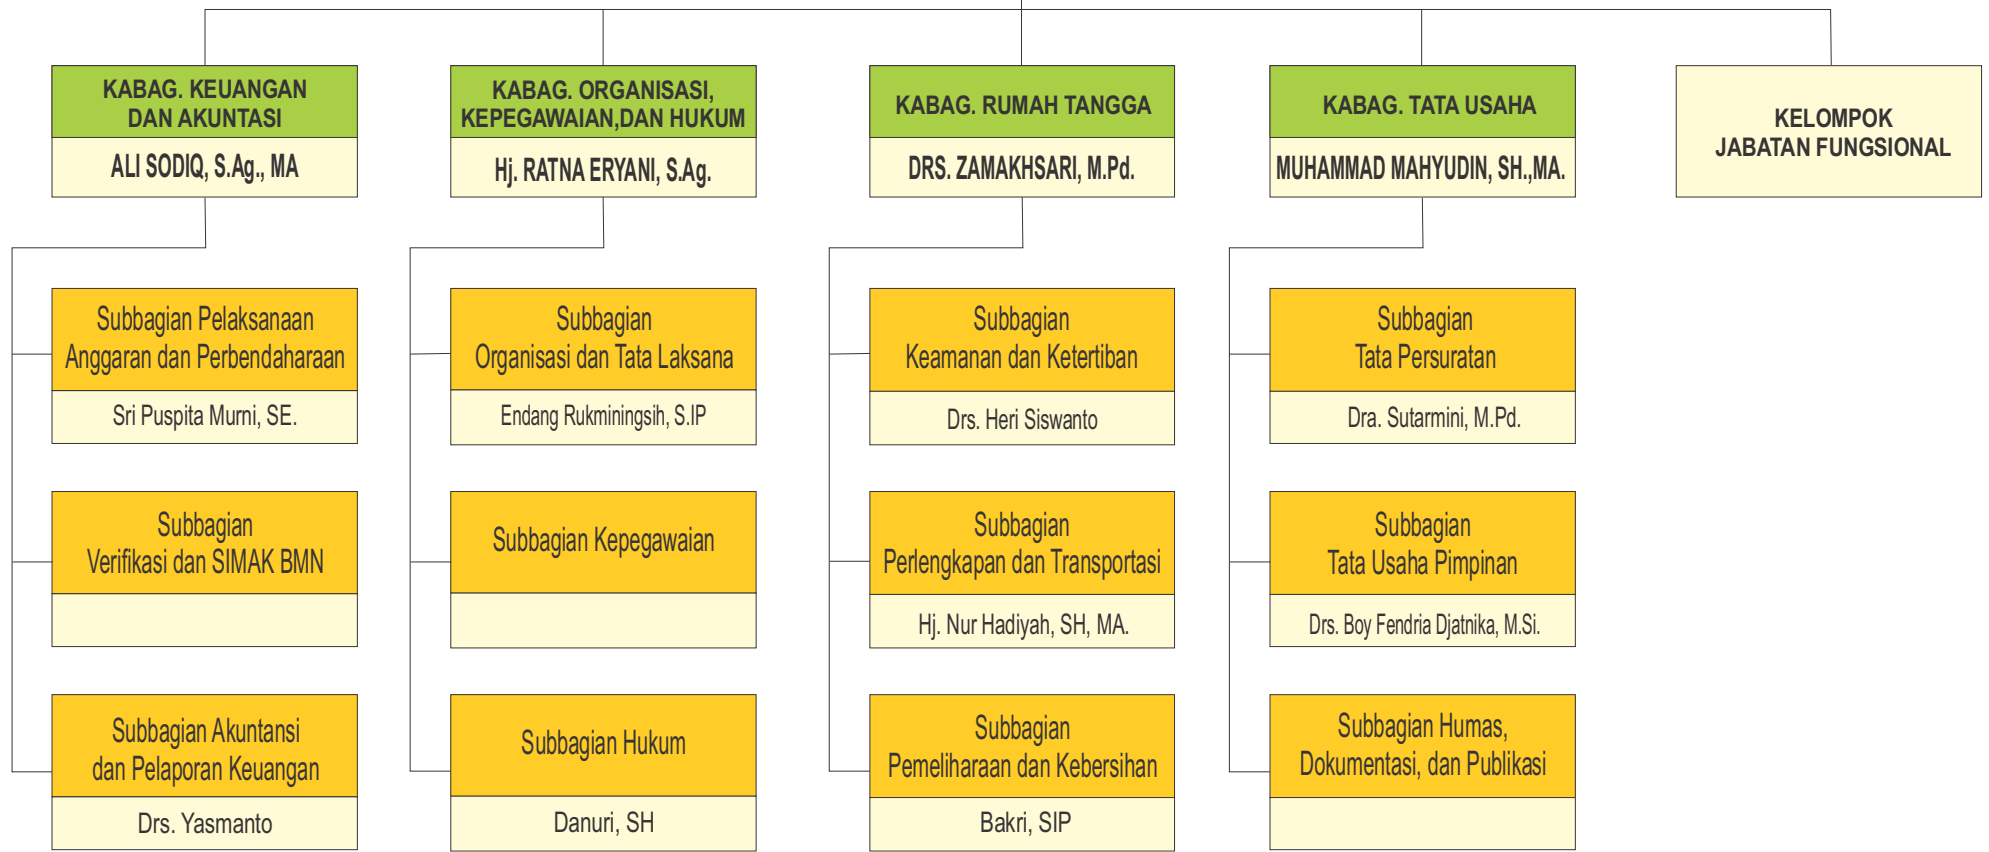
KABAG. KEUANGAN DAN AKUNTASI
ALI SODIQ, S.Ag., MA

KABAG. ORGANISASI, KEPEGAWAIAN,DAN HUKUM
Hj. RATNA ERYANI, S.Ag.

KABAG. RUMAH TANGGA
DRS. ZAMAKHSARI, M.Pd.

KABAG. TATA USAHA
MUHAMMAD MAHYUDIN, SH.,MA.

KELOMPOK JABATAN FUNGSIONAL

Subbagian Pelaksanaan Anggaran dan Perbendaharaan
Sri Puspita Murni, SE.

Subbagian Verifikasi dan SIMAK BMN

Subbagian Akuntansi dan Pelaporan Keuangan
Drs. Yasmanto

Subbagian Organisasi dan Tata Laksana
Endang Rukminingsih, S.IP

Subbagian Kepegawaian

Subbagian Hukum
Danuri, SH

Subbagian Keamanan dan Ketertiban
Drs. Heri Siswanto

Subbagian Perlengkapan dan Transportasi
Hj. Nur Hadiyah, SH, MA.

Subbagian Pemeliharaan dan Kebersihan
Bakri, SIP

Subbagian Tata Persuratan
Dra. Sutarmini, M.Pd.

Subbagian Tata Usaha Pimpinan
Drs. Boy Fendria Djatnika, M.Si.

Subbagian Humas, Dokumentasi, dan Publikasi